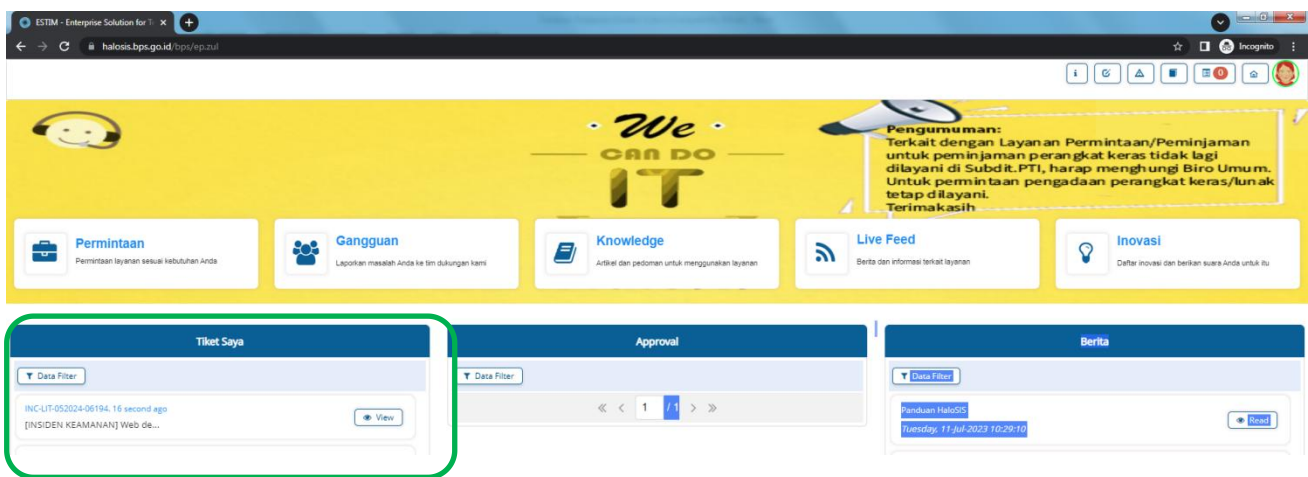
ESTIM - Enterprise Solution for T

halosis.bps.go.id/bps/ep.zul

Incognito

0

We
CAN DO
IT

Pengumuman:
Terkait dengan Layanan Permintaan/Peminjaman untuk peminjaman perangkat keras tidak lagi dilayani di Subdit.PTI, harap menghungi Biro Umum. Untuk permintaan pengadaan perangkat keras/lunak tetap dilayani.
Terimakasih

Permintaan
Permintaan layanan sesuai kebutuhan Anda

Gangguan
Laporkan masalah Anda ke tim dukungan kami

Knowledge
Artikel dan pedoman untuk menggunakan layanan

Live Feed
Berita dan informasi terkait layanan

Inovasi
Daftar inovasi dan berikan suara Anda untuk itu

Tiket Saya

Data Filter

INC-LIT-052024-06194. 16 second ago
[INSIDEN KEAMANAN] Web de...

View

Approval

Data Filter

« ‹ 1 / 1 › »

Berita

Data Filter

Panduan HaloSIS
Tuesday, 11-Jul-2023 10:29:10

Read